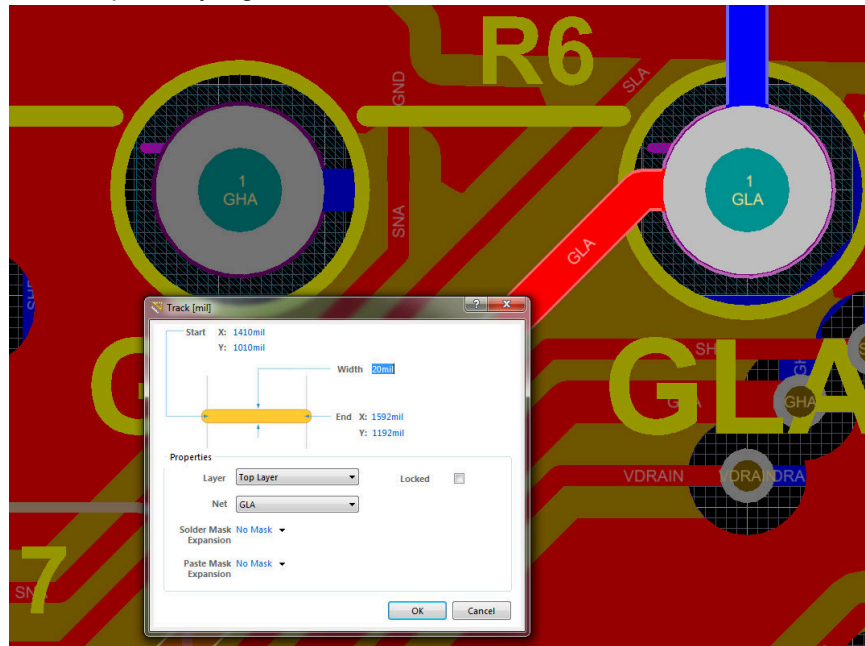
R6

GND

SLA

1
GHA

1
GLA

SNA

GLA

Track [mil]

?

X

Start X: 1410mil
Y: 1010mil

Width 20mil

End X: 1592mil
Y: 1192mil

Properties

Layer Top Layer

Locked

Net GLA

Solder Mask Expansion No Mask

Paste Mask Expansion No Mask

OK

Cancel

GLA

SH

GHA

VDRAIN

VDRAIN

7

SN